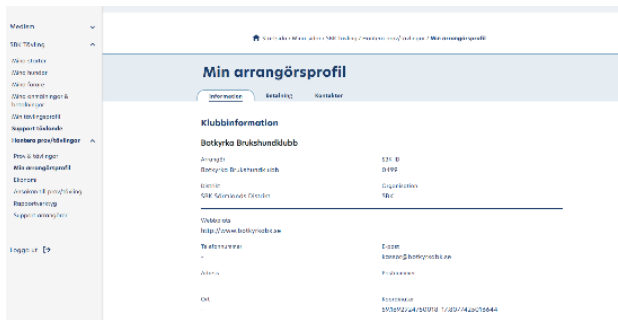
Medlem
SBK Tävling
Mina starter
Mina hundar
Mina förare
Mina anmälningar & betalningar
Min tävlingsprofil
Support tävlande
Hantera prov/tävlingar
Prov & tävlingar
Min arrangörsprofil
Ekonomi
Ansökan till prov/tävling
Rapportverktyg
Support arrangörer
Logga ut

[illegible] / Min arrangörsprofil

Min arrangörsprofil
Information Betalning Kontakter

Klubbinformation
Botkyrka Brukshundklubb

Arrangör
Botkyrka Brukshundklubb
SBK ID
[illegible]
Distrikt
SBK Södermanlands Distrikt
Organisation
SBK

Webbsida
http://www.botkyrkabk.se

Telefonnummer
-
E-post
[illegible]@botkyrkabk.se
Adress
Postnummer
Ort
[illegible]
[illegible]